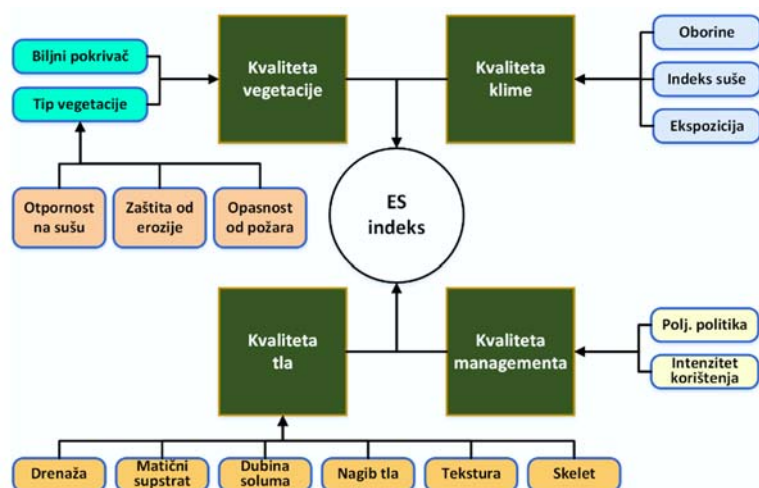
Biljni pokrivač

Tip vegetacije

Kvaliteta vegetacije

Kvaliteta klime

Oborine

Indeks suše

Ekspozicija

Otpornost na sušu

Zaštita od erozije

Opasnost od požara

ES indeks

Kvaliteta tla

Kvaliteta managementa

Polj. politika

Intenzitet korištenja

Drenaža

Matični supstrat

Dubina soluma

Nagib tla

Tekstura

Skelet